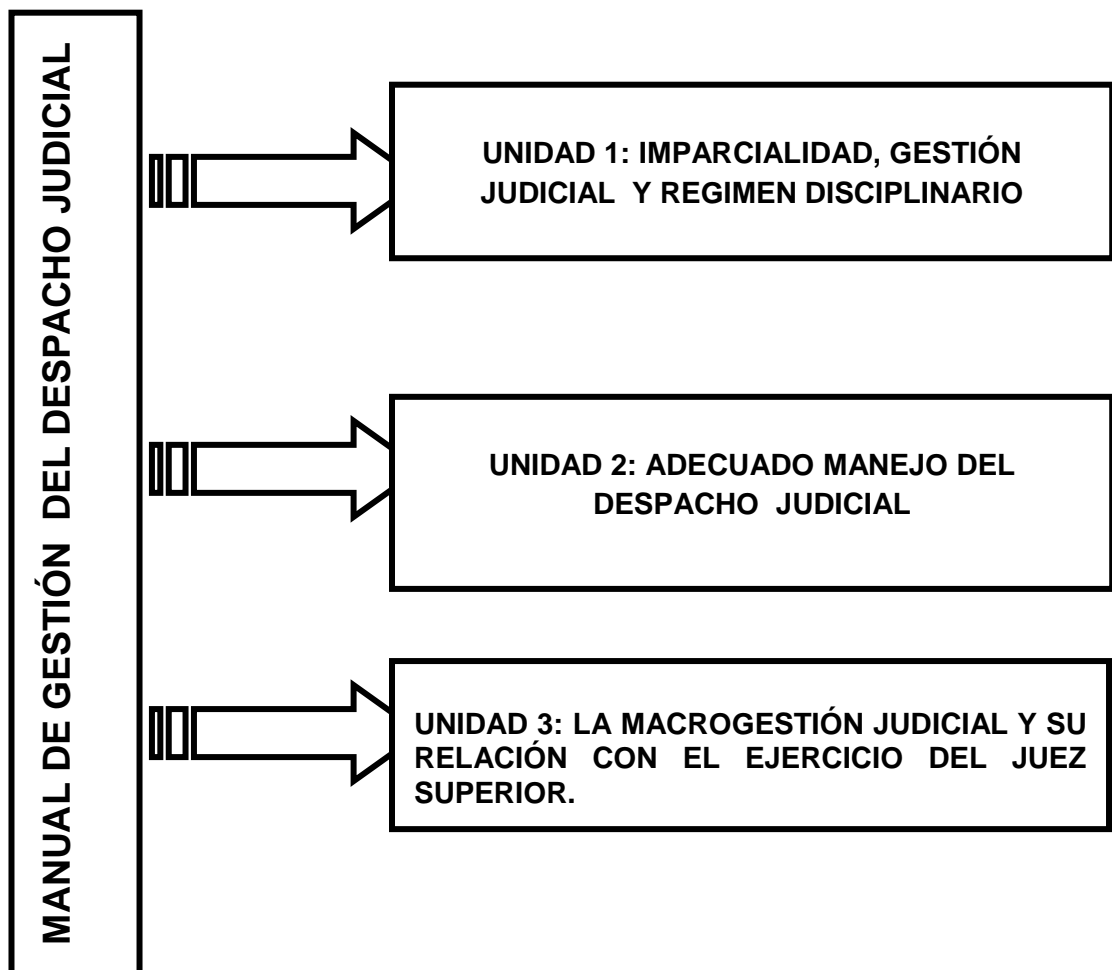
MANUAL DE GESTIÓN DEL DESPACHO JUDICIAL

UNIDAD 1: IMPARCIALIDAD, GESTIÓN JUDICIAL Y REGIMEN DISCIPLINARIO

UNIDAD 2: ADECUADO MANEJO DEL DESPACHO JUDICIAL

UNIDAD 3: LA MACROGESTIÓN JUDICIAL Y SU RELACIÓN CON EL EJERCICIO DEL JUEZ SUPERIOR.